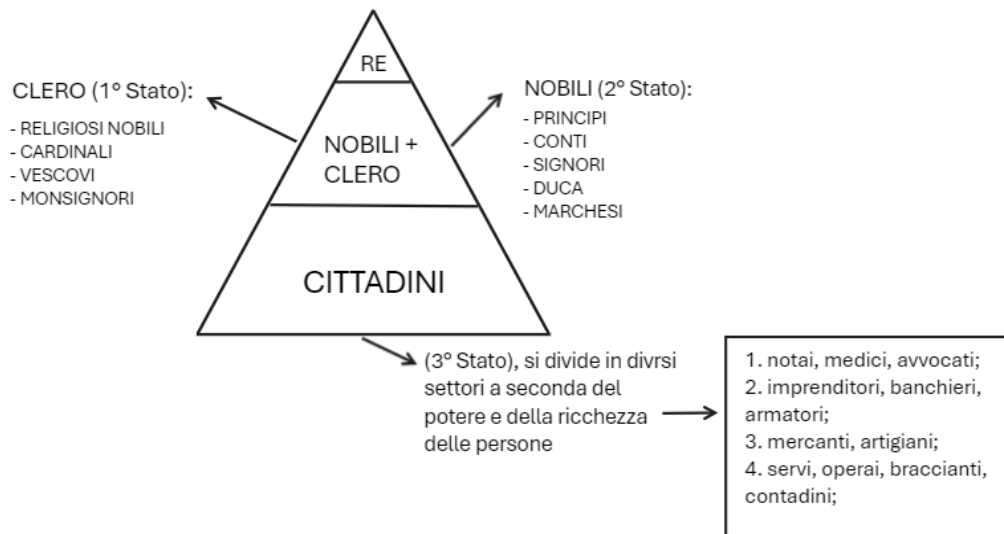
RE

NOBILI + CLERO

CITTADINI

CLERO (1° Stato):
- RELIGIOSI NOBILI
- CARDINALI
- VESCOVI
- MONSIGNORI

NOBILI (2° Stato):
- PRINCIPI
- CONTI
- SIGNORI
- DUCA
- MARCHESI

(3° Stato), si divide in divrsi settori a seconda del potere e della ricchezza delle persone

1. notai, medici, avvocati;
2. imprenditori, banchieri, armatori;
3. mercanti, artigiani;
4. servi, operai, braccianti, contadini;